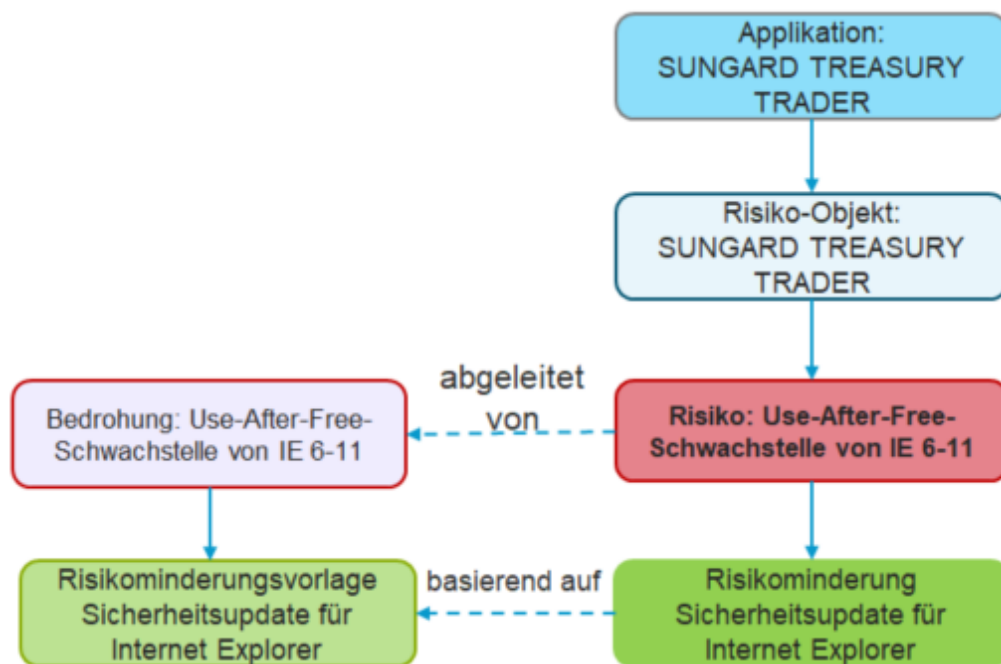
Applikation:
SUNGARD TREASURY TRADER

Risiko-Objekt:
SUNGARD TREASURY TRADER

abgeleitet von

Bedrohung: Use-After-Free-Schwachstelle von IE 6-11

Risiko: Use-After-Free-Schwachstelle von IE 6-11

basierend auf

Risikominderungsvorlage Sicherheitsupdate für Internet Explorer

Risikominderung Sicherheitsupdate für Internet Explorer